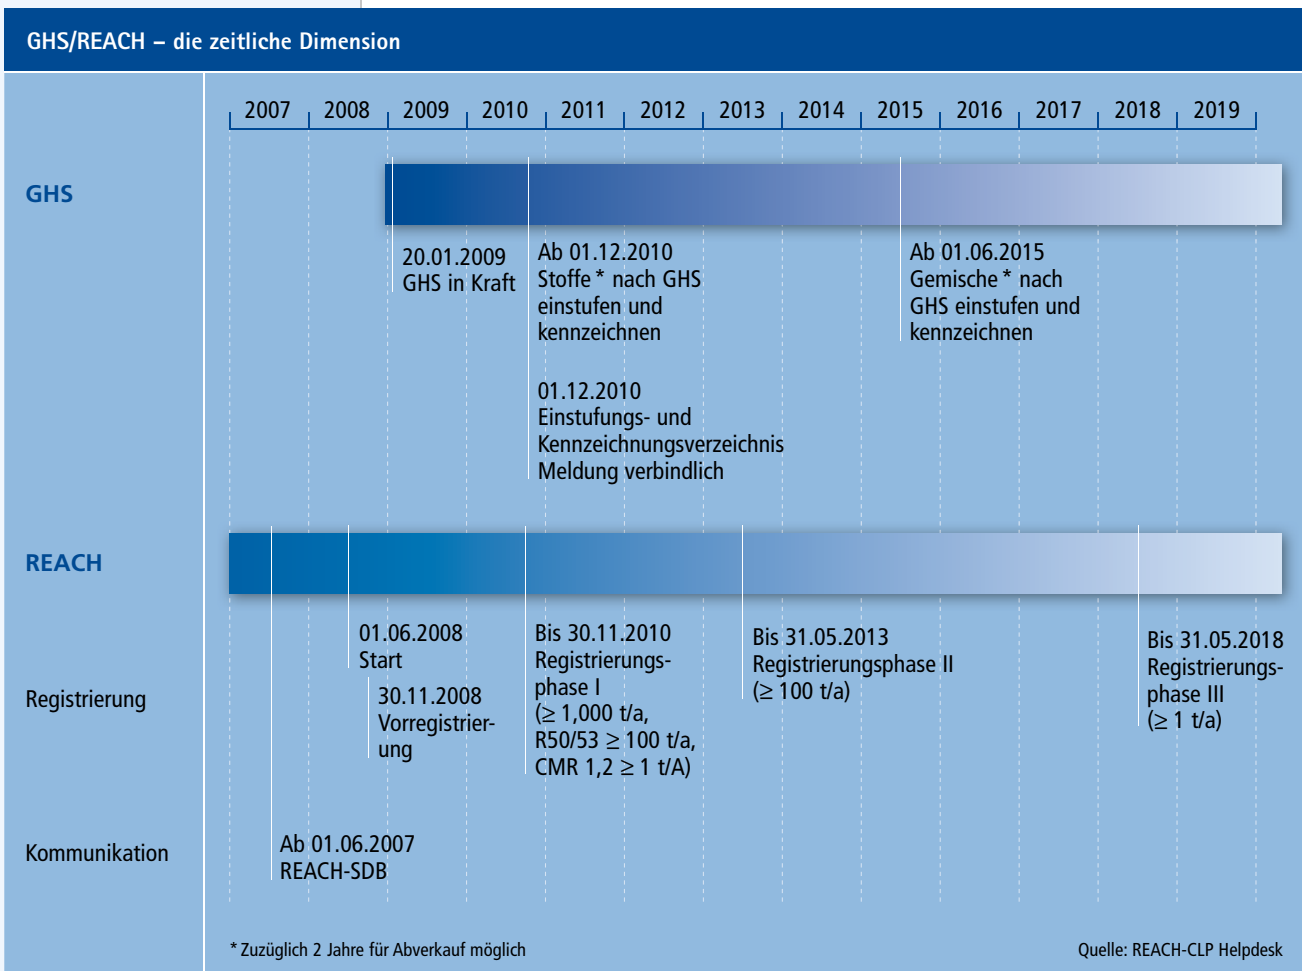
GHS/REACH – die zeitliche Dimension

2007 2008 2009 2010 2011 2012 2013 2014 2015 2016 2017 2018 2019

GHS

20.01.2009 GHS in Kraft

Ab 01.12.2010 Stoffe * nach GHS einstufen und kennzeichnen

01.12.2010 Einstufungs- und Kennzeichnungsverzeichnis Meldung verbindlich

Ab 01.06.2015 Gemische * nach GHS einstufen und kennzeichnen

REACH

Registrierung

01.06.2008 Start

30.11.2008 Vorregistrierung

Bis 30.11.2010 Registrierungsphase I ($\geq$ 1,000 t/a, R50/53 $\geq$ 100 t/a, CMR 1,2 $\geq$ 1 t/A)

Bis 31.05.2013 Registrierungsphase II ($\geq$ 100 t/a)

Bis 31.05.2018 Registrierungsphase III ($\geq$ 1 t/a)

Kommunikation

Ab 01.06.2007 REACH-SDB

* Zuzüglich 2 Jahre für Abverkauf möglich

Quelle: REACH-CLP Helpdesk